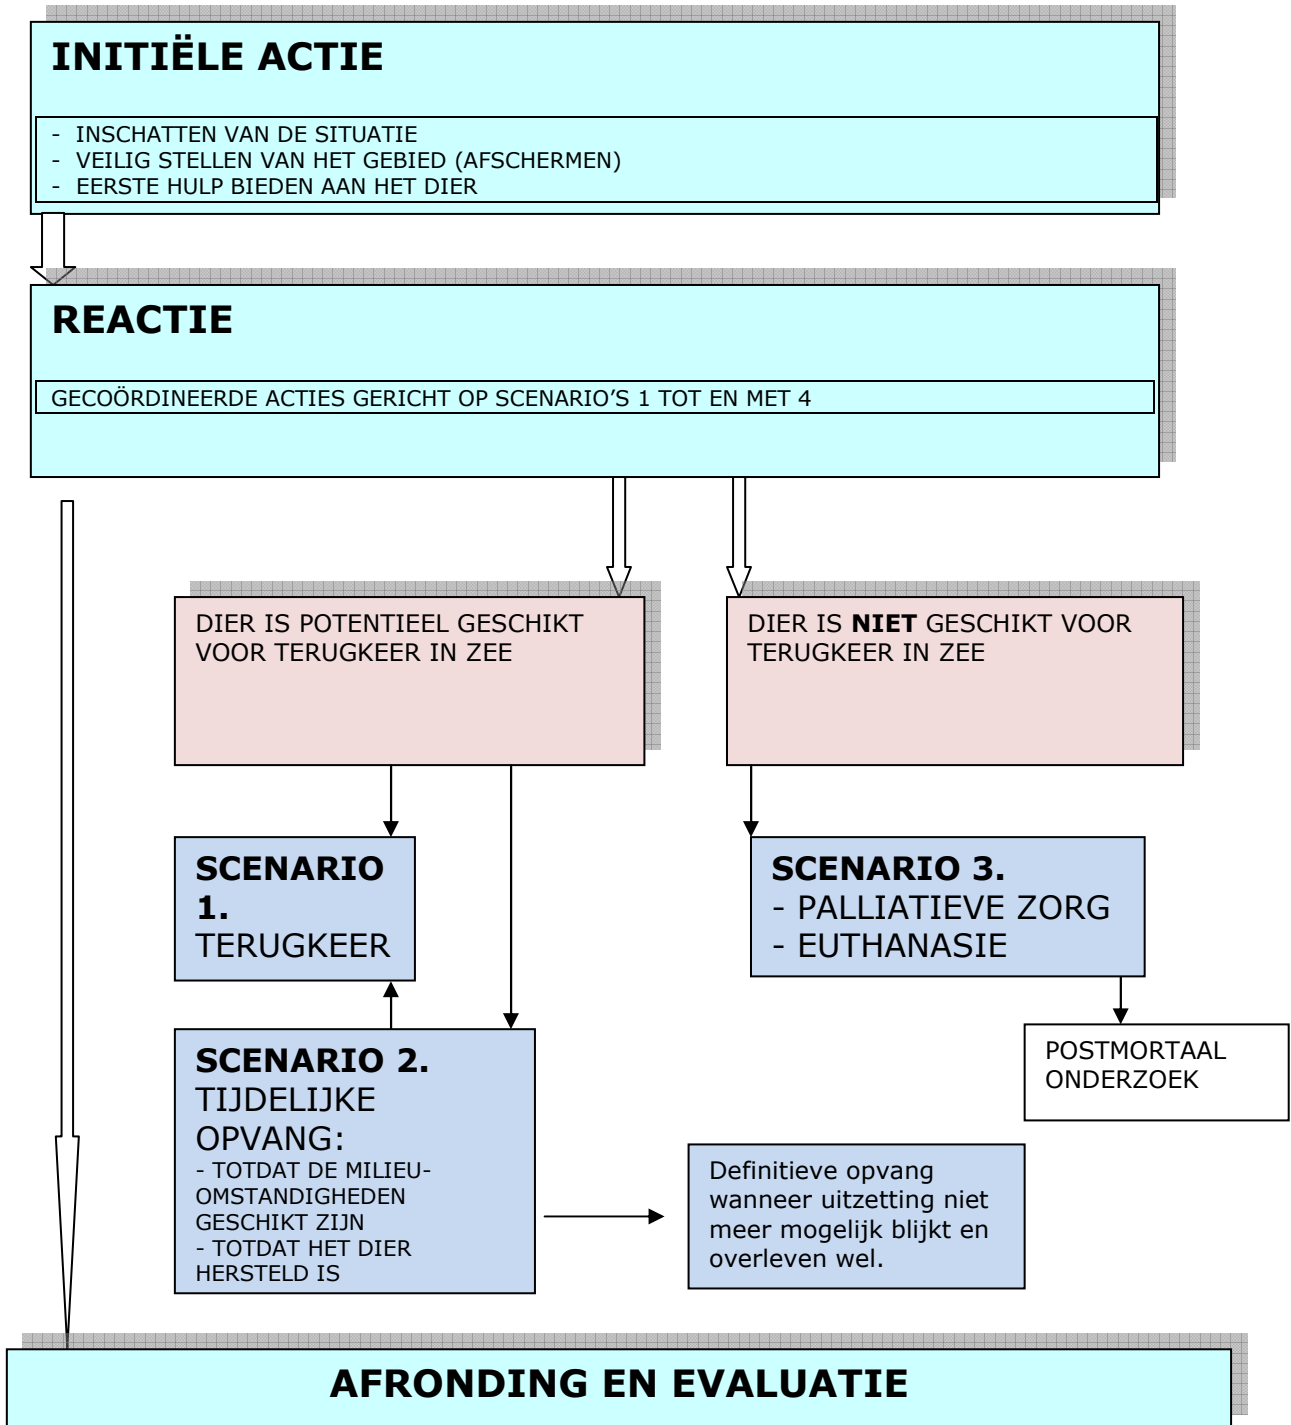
INITIËLE ACTIE

- INSCHATTEN VAN DE SITUATIE
- VEILIG STELLEN VAN HET GEBIED (AFSCHERMEN)
- EERSTE HULP BIEDEN AAN HET DIER

REACTIE

GECOÖRDINEERDE ACTIES GERICHT OP SCENARIO'S 1 TOT EN MET 4

DIER IS POTENTIEEL GESCHIKT VOOR TERUGKEER IN ZEE

DIER IS **NIET** GESCHIKT VOOR TERUGKEER IN ZEE

SCENARIO 1.
TERUGKEER

SCENARIO 3.
- PALLIATIEVE ZORG
- EUTHANASIE

POSTMORTAAL ONDERZOEK

SCENARIO 2.
TIJDELIJKE OPVANG:
- TOTDAT DE MILIEU-OMSTANDIGHEDEN GESCHIKT ZIJN
- TOTDAT HET DIER HERSTELD IS

Definitieve opvang wanneer uitzetting niet meer mogelijk blijkt en overleven wel.

AFRONDING EN EVALUATIE